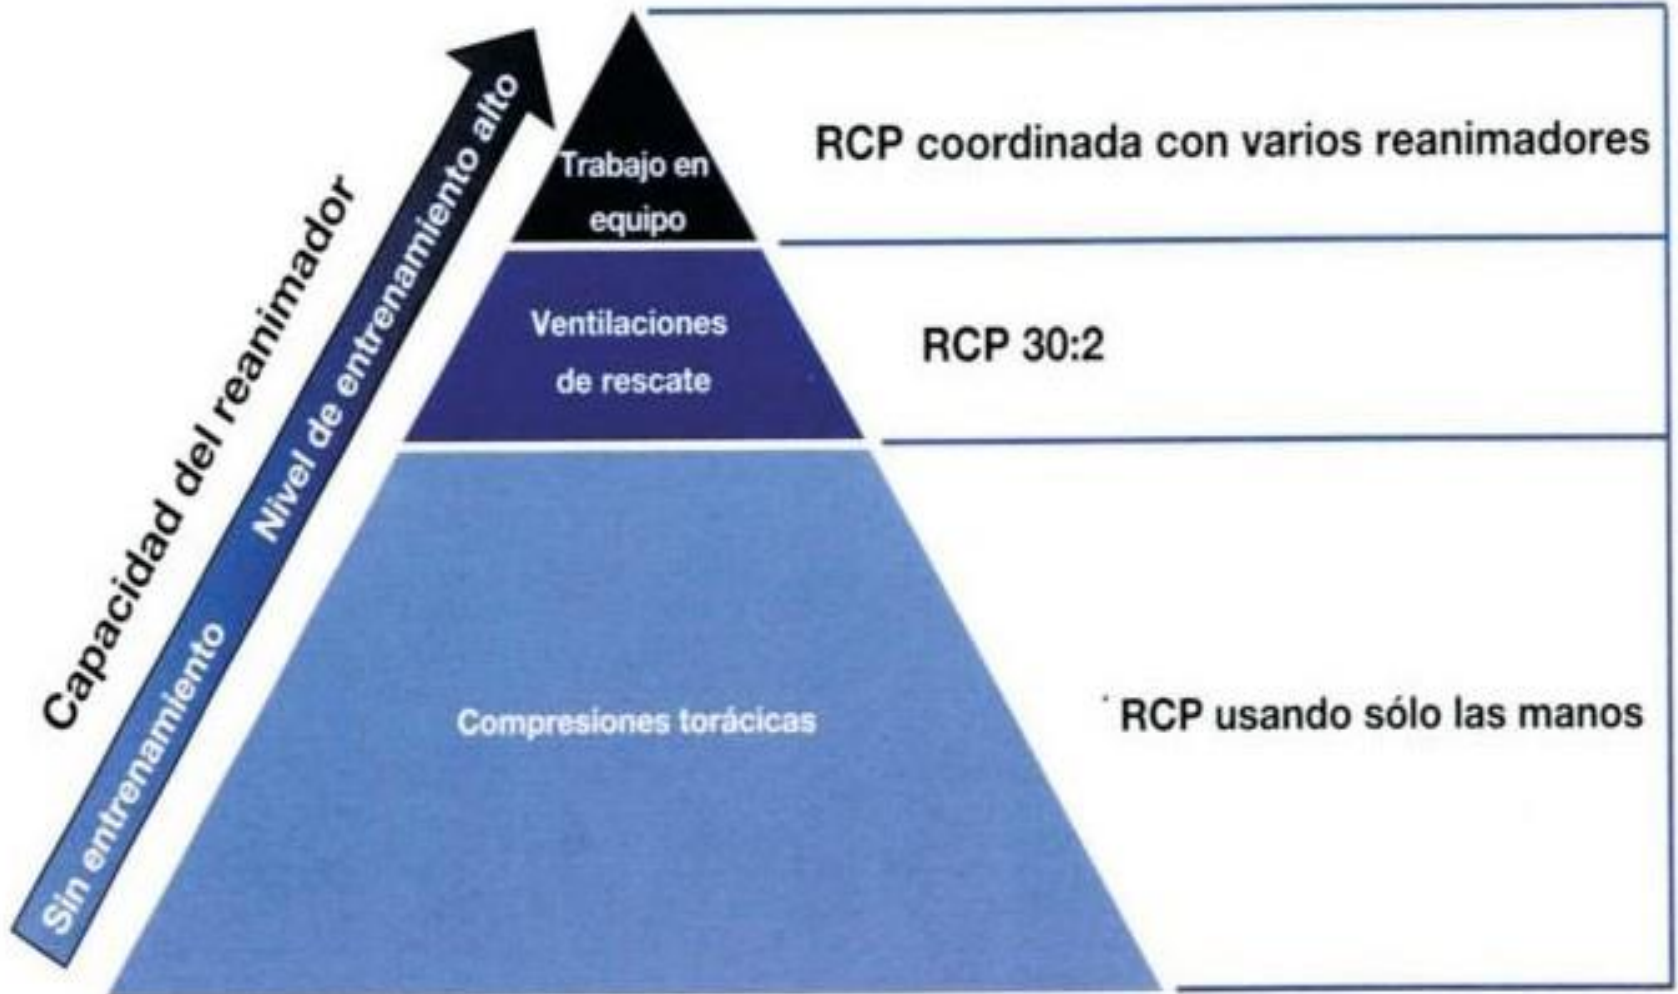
Capacidad del reanimador

Sin entrenamiento

Nivel de entrenamiento alto

Trabajo en equipo

RCP coordinada con varios reanimadores

Ventilaciones de rescate

RCP 30:2

Compresiones torácicas

RCP usando sólo las manos